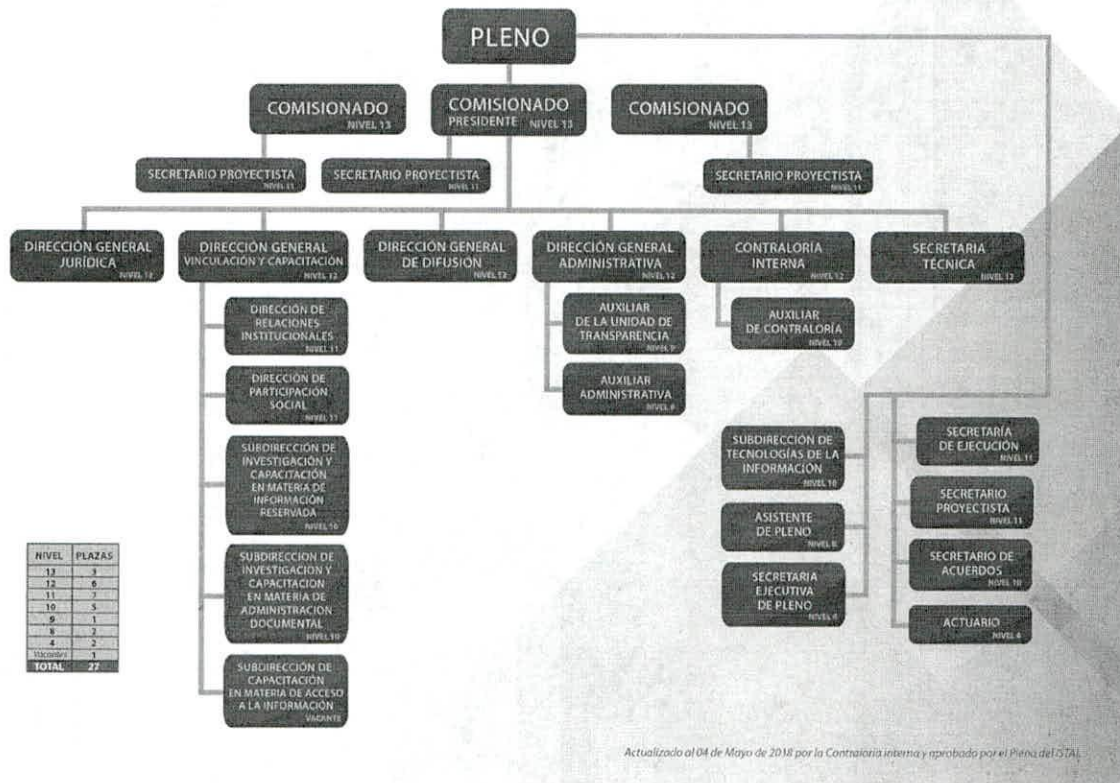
PLENO

COMISIONADO
NIVEL 13

COMISIONADO
PRESIDENTE NIVEL 13

COMISIONADO
NIVEL 13

SECRETARIO PROYECTISTA
NIVEL 11

SECRETARIO PROYECTISTA
NIVEL 11

SECRETARIO PROYECTISTA
NIVEL 11

DIRECCIÓN GENERAL JURÍDICA
NIVEL 12

DIRECCIÓN GENERAL VINCULACIÓN Y CAPACITACIÓN
NIVEL 12

DIRECCIÓN GENERAL DE DIFUSIÓN
NIVEL 12

DIRECCIÓN GENERAL ADMINISTRATIVA
NIVEL 12

CONTRALORÍA INTERNA
NIVEL 12

SECRETARIA TÉCNICA
NIVEL 12

DIRECCIÓN DE RELACIONES INSTITUCIONALES
NIVEL 11

DIRECCIÓN DE PARTICIPACIÓN SOCIAL
NIVEL 11

SUBDIRECCIÓN DE INVESTIGACIÓN Y CAPACITACIÓN EN MATERIA DE INFORMACIÓN RESERVADA
NIVEL 10

SUBDIRECCION DE INVESTIGACION Y CAPACITACION EN MATERIA DE ADMINISTRACION DOCUMENTAL
NIVEL 10

SUBDIRECCIÓN DE CAPACITACIÓN EN MATERIA DE ACCESO A LA INFORMACIÓN
VACANTE

AUXILIAR DE LA UNIDAD DE TRANSPARENCIA
NIVEL 9

AUXILIAR ADMINISTRATIVA
NIVEL 8

AUXILIAR DE CONTRALORÍA
NIVEL 10

SUBDIRECCIÓN DE TECNOLOGÍAS DE LA INFORMACIÓN
NIVEL 10

ASISTENTE DE PLENO
NIVEL 8

SECRETARIA EJECUTIVA DE PLENO
NIVEL 4

SECRETARÍA DE EJECUCIÓN
NIVEL 11

SECRETARIO PROYECTISTA
NIVEL 11

SECRETARIO DE ACUERDOS
NIVEL 10

ACTUARIO
NIVEL 4

| NIVEL | PLAZAS |
|---|---|
| 13 | 3 |
| 12 | 6 |
| 11 | 7 |
| 10 | 5 |
| 9 | 1 |
| 8 | 2 |
| 4 | 2 |
| Vacantes | 1 |
| TOTAL | 27 |

Actualizado al 04 de Mayo de 2018 por la Contraloría interna y aprobado por el Pleno del ISTAI